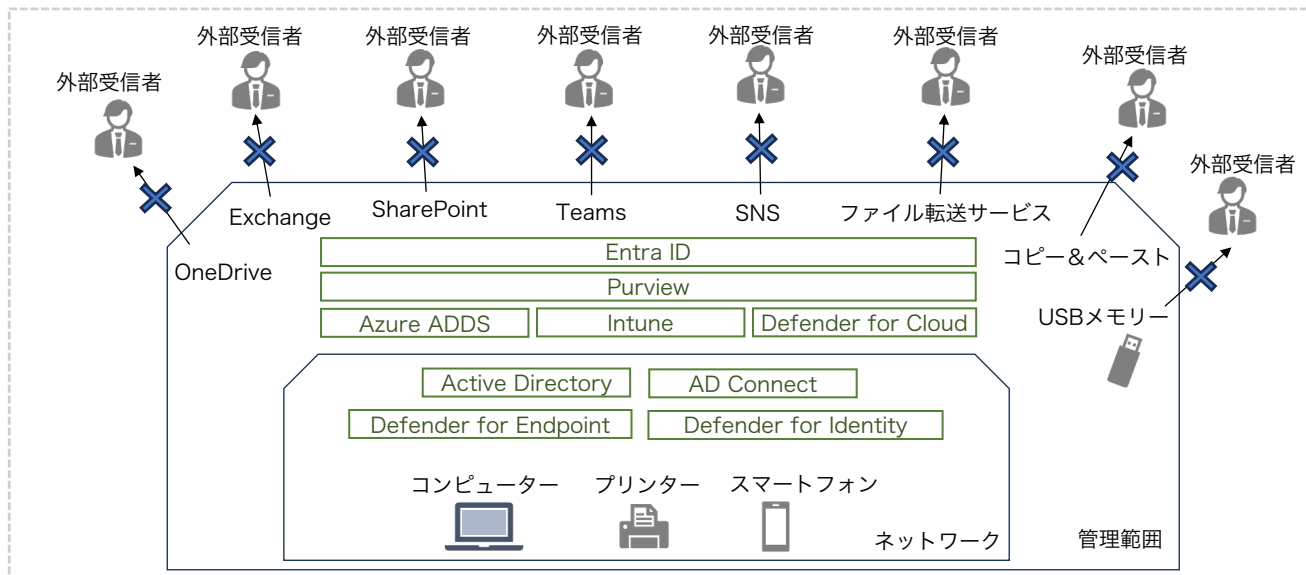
外部受信者 外部受信者 外部受信者 外部受信者 外部受信者 外部受信者 外部受信者 外部受信者

OneDrive
Exchange
SharePoint
Teams
SNS
ファイル転送サービス
コピー＆ペースト
USBメモリー

Entra ID
Purview
Azure ADDS
Intune
Defender for Cloud

Active Directory
AD Connect
Defender for Endpoint
Defender for Identity

コンピューター
プリンター
スマートフォン
ネットワーク
管理範囲